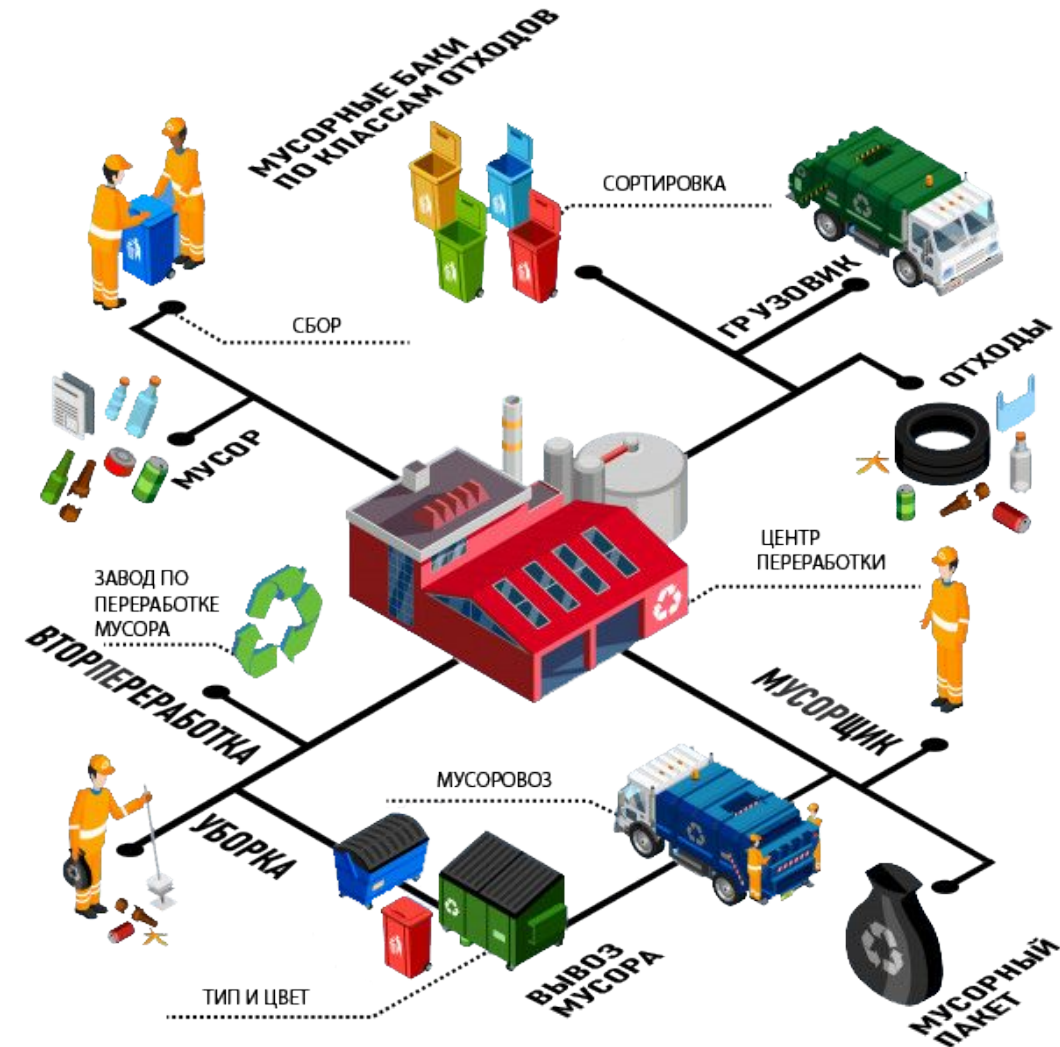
МУСОРНЫЕ БАКИ ПО КЛАССАМ ОТХОДОВ

СОРТИРОВКА

ГРУЗОВИК

СБОР

ОТХОДЫ

МУСОР

ЦЕНТР ПЕРЕРАБОТКИ

ЗАВОД ПО ПЕРЕРАБОТКЕ МУСОРА

ВТОРПЕРЕРАБОТКА

МУСОРЩИК

МУСОРОВОЗ

УБОРКА

ВЫВОЗ МУСОРА

ТИП И ЦВЕТ

МУСОРНЫЙ ПАКЕТ